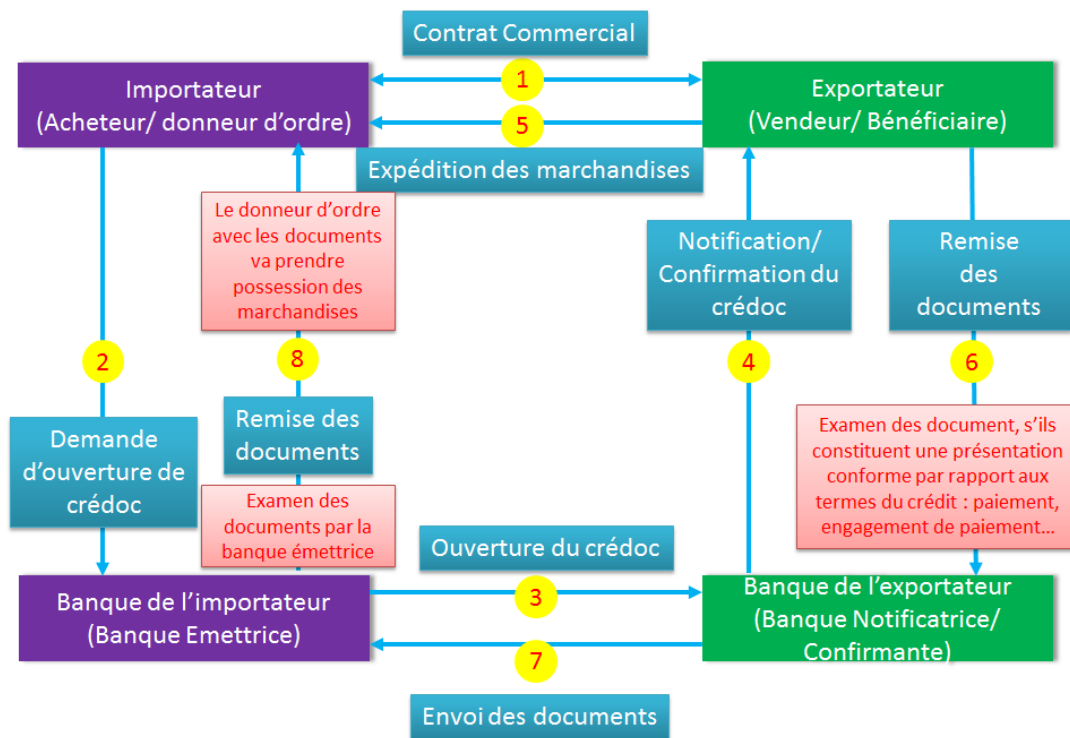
Contrat Commercial

Importateur (Acheteur/ donneur d'ordre)

1

5

Exportateur (Vendeur/ Bénéficiaire)

Expédition des marchandises

Le donneur d'ordre avec les documents va prendre possession des marchandises

Notification/ Confirmation du crédoc

Remise des documents

2

8

4

6

Remise des documents

Examen des document, s'ils constituent une présentation conforme par rapport aux termes du crédit : paiement, engagement de paiement...

Demande d'ouverture de crédoc

Examen des documents par la banque émettrice

Ouverture du crédoc

Banque de l'importateur (Banque Emettrice)

3

Banque de l'exportateur (Banque Notificatrice/ Confirmante)

7

Envoi des documents